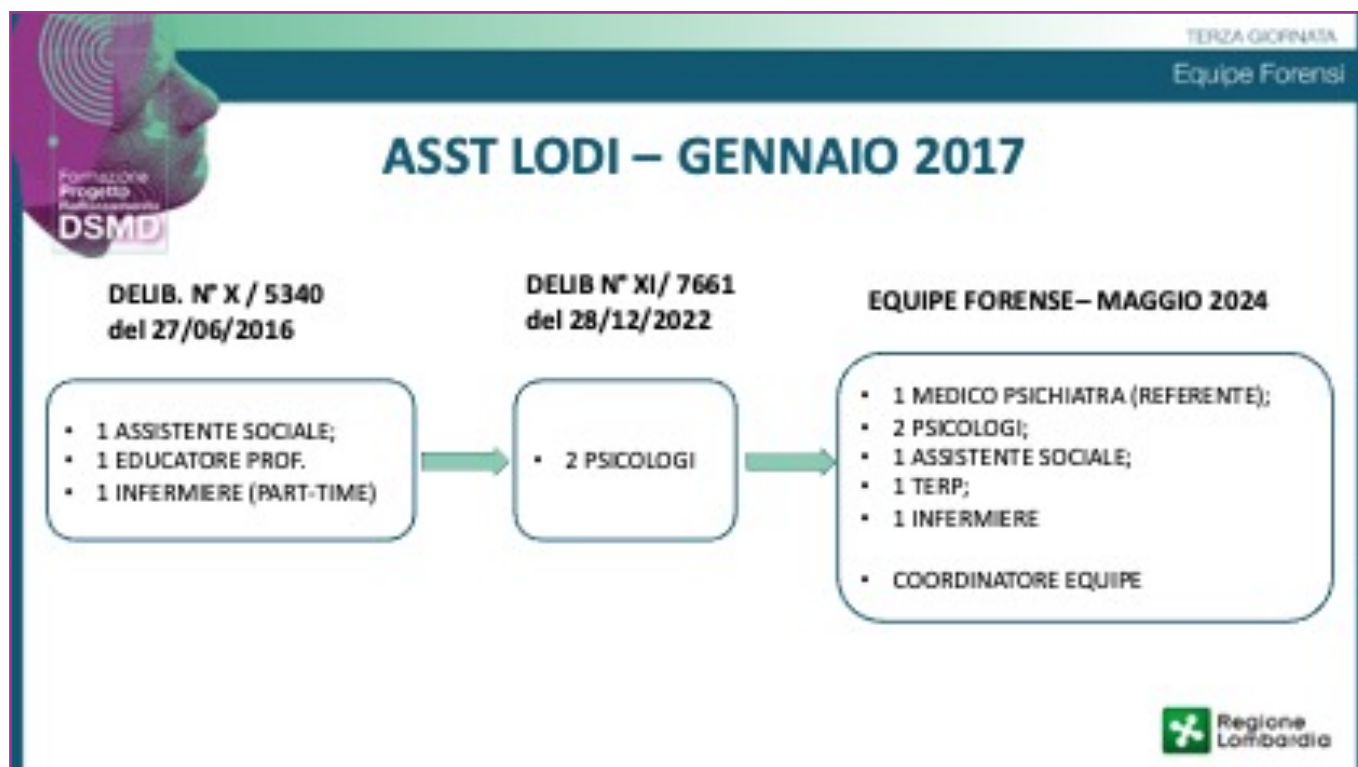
TERZA GIORNATA

Equipe Forensi

Formazione Progetto Rafforzamento DSMD

ASST LODI – GENNAIO 2017

DELIB. N° X / 5340 del 27/06/2016

- 1 ASSISTENTE SOCIALE;
- 1 EDUCATORE PROF.
- 1 INFERMIERE (PART-TIME)

DELIB N° XI/ 7661 del 28/12/2022

- 2 PSICOLOGI

EQUIPE FORENSE– MAGGIO 2024

- 1 MEDICO PSICHIATRA (REFERENTE);
- 2 PSICOLOGI;
- 1 ASSISTENTE SOCIALE;
- 1 TERP;
- 1 INFERMIERE
- COORDINATORE EQUIPE

Regione Lombardia